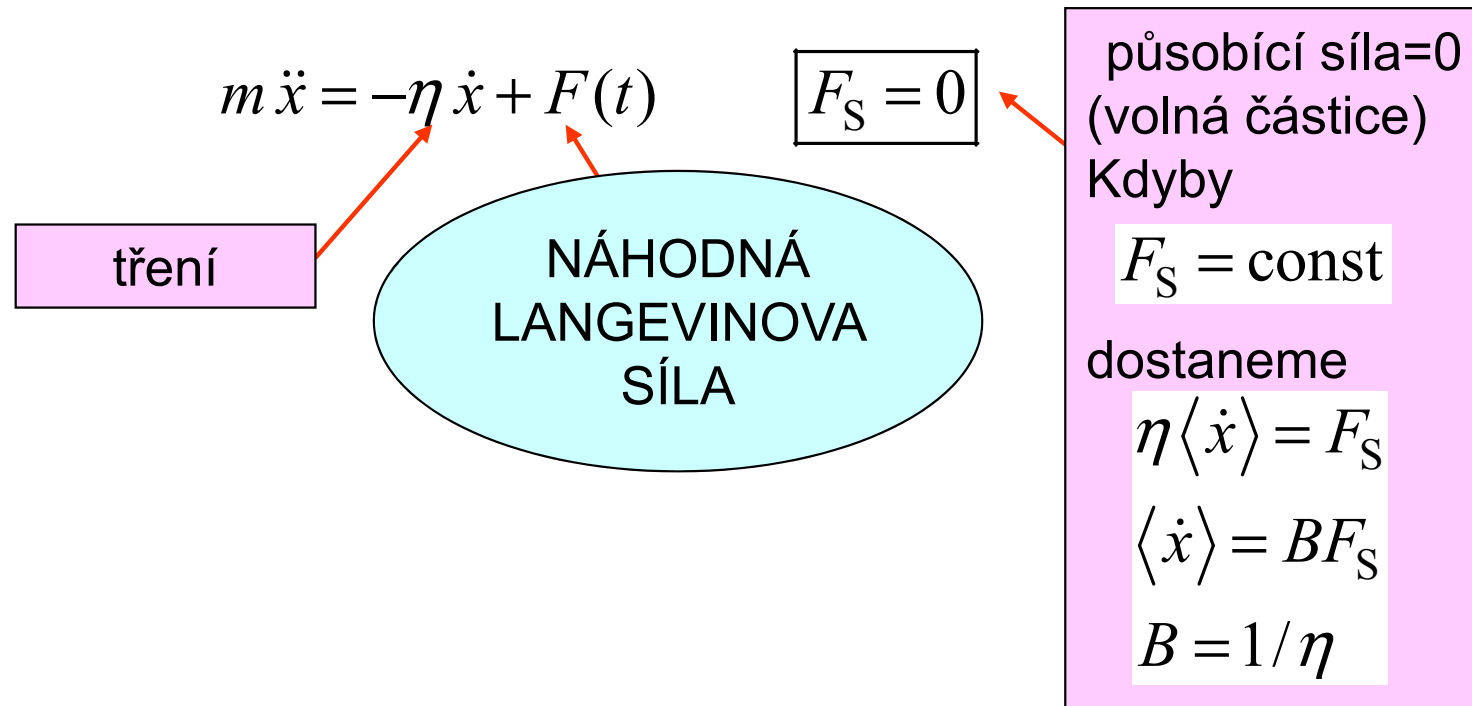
$m\ddot{x} = -\eta\dot{x} + F(t)$

$F_S = 0$

působící síla=0 (volná částice)
Kdyby

$F_S = \text{const}$

dostaneme

$\eta\langle\dot{x}\rangle = F_S$

$\langle\dot{x}\rangle = BF_S$

$B = 1/\eta$

tření

NÁHODNÁ LANGEVINOVA SÍLA